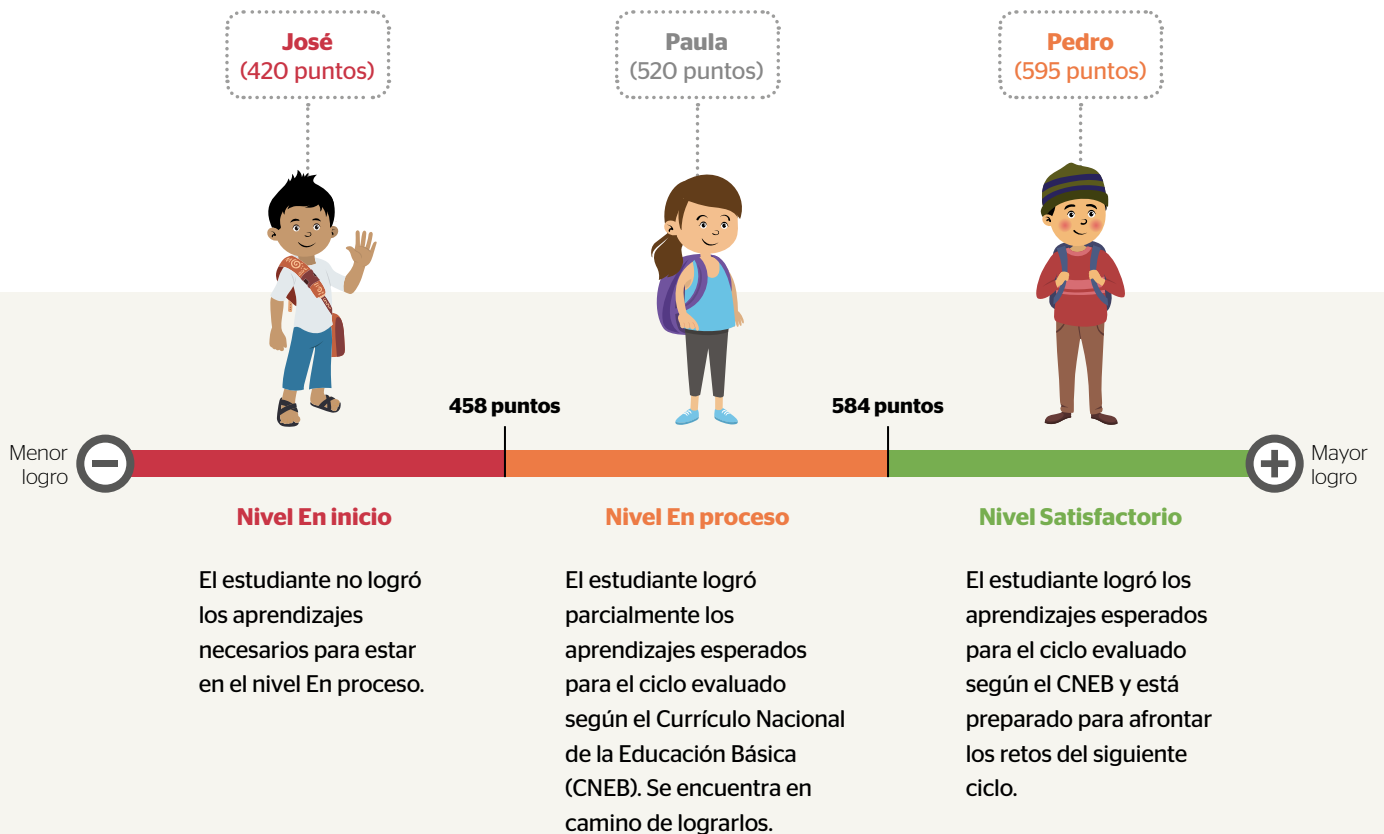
José
(420 puntos)

Paula
(520 puntos)

Pedro
(595 puntos)

458 puntos

584 puntos

Menor logro

Mayor logro

Nivel En inicio

El estudiante no logró los aprendizajes necesarios para estar en el nivel En proceso.

Nivel En proceso

El estudiante logró parcialmente los aprendizajes esperados para el ciclo evaluado según el Currículo Nacional de la Educación Básica (CNEB). Se encuentra en camino de lograrlos.

Nivel Satisfactorio

El estudiante logró los aprendizajes esperados para el ciclo evaluado según el CNEB y está preparado para afrontar los retos del siguiente ciclo.